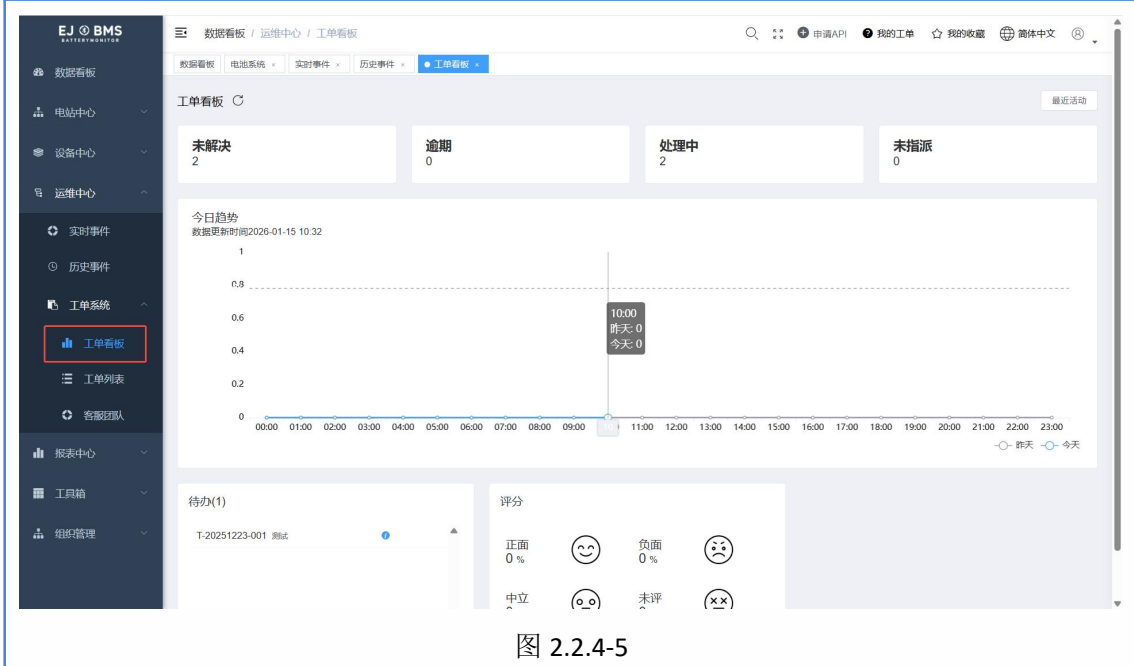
EJ BMS
BATTERYMONITOR

数据看板
电站中心
设备中心
运维中心
实时事件
历史事件
工单系统
工单看板
工单列表
客服团队
报表中心
工具箱
组织管理

数据看板 / 运维中心 / 工单看板

申请API 我的工单 我的收藏 简体中文

数据看板 电池系统 × 实时事件 × 历史事件 × 工单看板 ×

工单看板

最近活动

未解决
2

逾期
0

处理中
2

未指派
0

今日趋势
数据更新时间2026-01-15 10:32

1
0.8
0.6
0.4
0.2
0

10:00
昨天: 0
今天: 0

00:00 01:00 02:00 03:00 04:00 05:00 06:00 07:00 08:00 09:00 10:00 11:00 12:00 13:00 14:00 15:00 16:00 17:00 18:00 19:00 20:00 21:00 22:00 23:00

昨天 今天

待办(1)

T-20251223-001 测试

评分

正面
0 %

负面
0 %

中立
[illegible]

未评
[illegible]

图 2.2.4-5